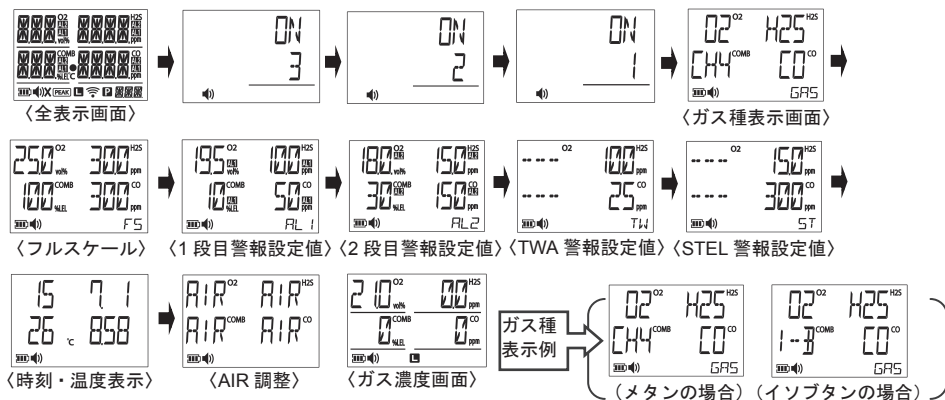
O2 H2S AL1 AL2 vol% COMB CO ppm %LEL PEAK P

〈全表示画面〉

ON 3

ON 2

ON 1

O2 O2 H2S H2S CH4 COMB CO CO GAS

〈ガス種表示画面〉

25.0 O2 30.0 H2S 100 COMB 300 CO ppm %LEL FS

〈フルスケール〉

19.5 O2 10.0 H2S AL1 vol% 10 COMB 50 CO ppm %LEL AL 1

〈1 段目警報設定値〉

18.0 O2 15.0 H2S AL2 30 COMB 150 CO ppm %LEL AL2

〈2 段目警報設定値〉

---- O2 10.0 H2S 25 CO TW

〈TWA 警報設定値〉

---- O2 15.0 H2S 300 CO ST

〈STEL 警報設定値〉

15 7 1 26 ℃ 8:58

〈時刻・温度表示〉

AIR O2 AIR H2S AIR COMB AIR CO

〈AIR 調整〉

21.0 O2 0.0 H2S vol% 0 COMB 0 CO %LEL

〈ガス濃度画面〉

ガス種表示例

O2 O2 H2S H2S CH4 COMB CO CO GAS

O2 O2 H2S H2S I-B COMB CO CO GAS

（メタンの場合）（イソブタンの場合）